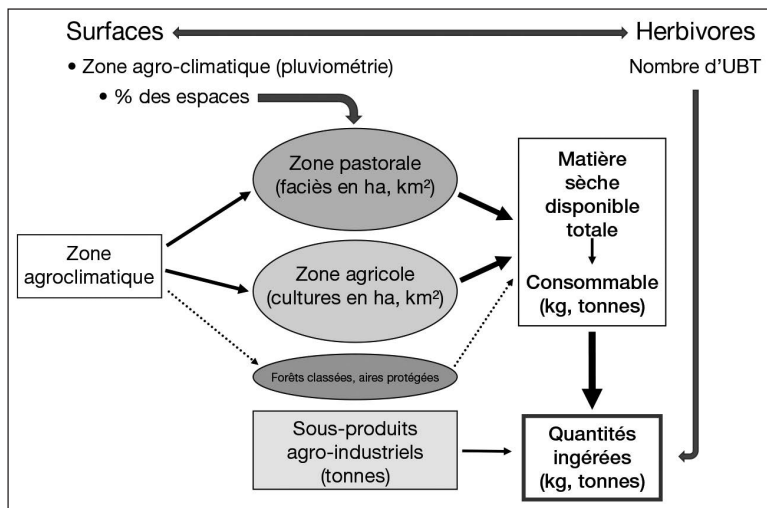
Surfaces

Herbivores

• Zone agro-climatique (pluviométrie)

• % des espaces

Nombre d'UBT

Zone agroclimatique

Zone pastorale (faciès en ha, km²)

Zone agricole (cultures en ha, km²)

Forêts classées, aires protégées

Matière sèche disponible totale

Consommable (kg, tonnes)

Sous-produits agro-industriels (tonnes)

Quantités ingérées (kg, tonnes)